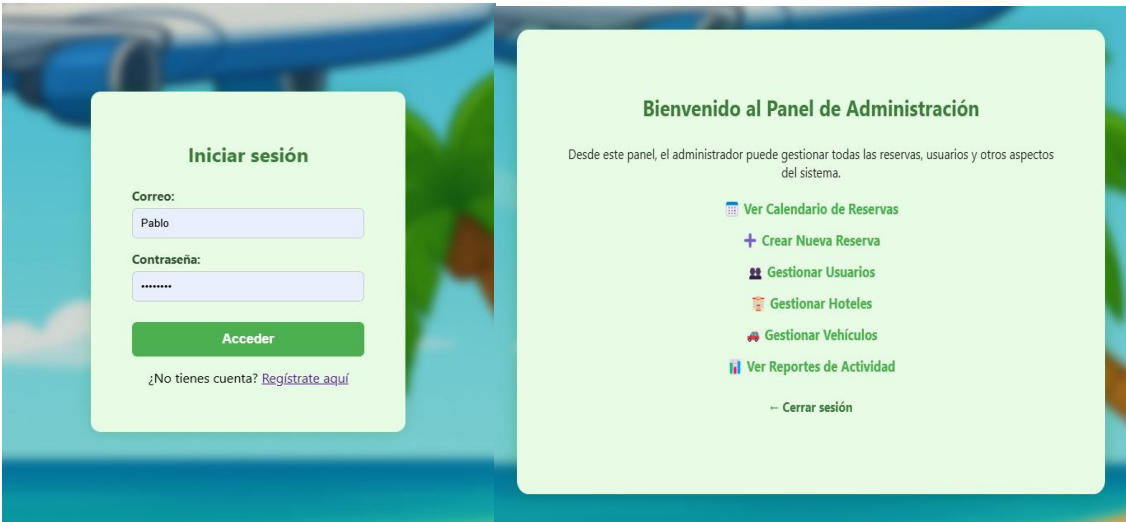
Iniciar sesión

Correo:

Pablo

Contraseña:

••••••••

Acceder

¿No tienes cuenta? Regístrate aquí

Bienvenido al Panel de Administración

Desde este panel, el administrador puede gestionar todas las reservas, usuarios y otros aspectos del sistema.

Ver Calendario de Reservas

Crear Nueva Reserva

Gestionar Usuarios

Gestionar Hoteles

Gestionar Vehículos

Ver Reportes de Actividad

← Cerrar sesión